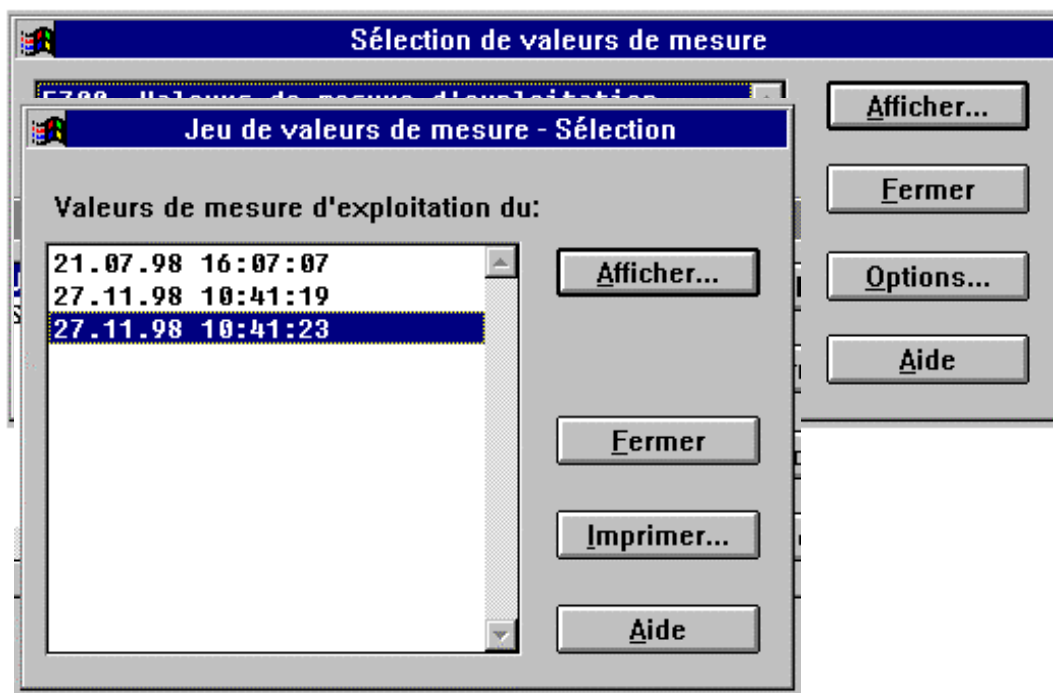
Sélection de valeurs de mesure

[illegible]

Afficher...

Fermer

Options...

Aide

Jeu de valeurs de mesure - Sélection

Valeurs de mesure d'exploitation du:

21.07.98 16:07:07
27.11.98 10:41:19
27.11.98 10:41:23

Afficher...

Fermer

Imprimer...

Aide